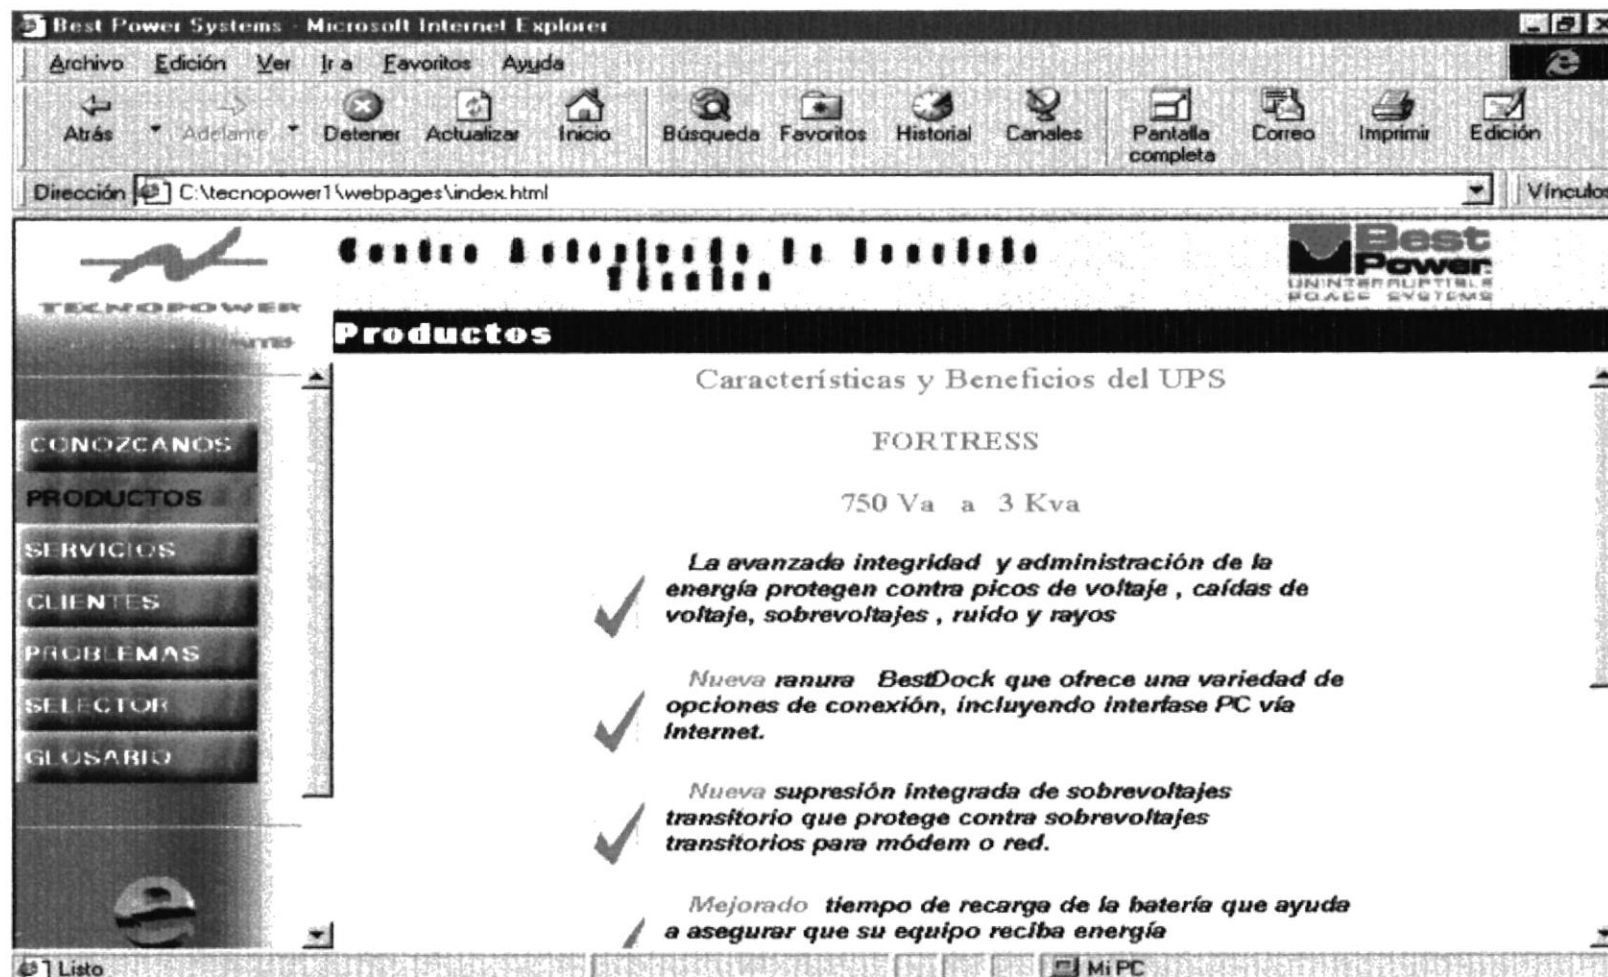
Best Power Systems - Microsoft Internet Explorer

Archivo Edición Ver Ir a Favoritos Ayuda

Atrás Adelante Detener Actualizar Inicio Búsqueda Favoritos Historial Canales Pantalla completa Correo Imprimir Edición

Dirección C:\tecnopower1\webpages\index.html Vínculos

TECNOPOWER

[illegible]

Best Power UNINTERRUPTIBLE POWER SYSTEMS

Productos

CONOZCANOS
PRODUCTOS
SERVICIOS
CLIENTES
PROBLEMAS
SELECTOR
GLOSARIO

Características y Beneficios del UPS

FORTRESS

750 Va a 3 Kva

La avanzada integridad y administración de la energía protegen contra picos de voltaje , caídas de voltaje, sobrevoltajes , ruido y rayos

Nueva ranura BestDock que ofrece una variedad de opciones de conexión, incluyendo interfase PC vía Internet.

Nueva supresión integrada de sobrevoltajes transitorio que protege contra sobrevoltajes transitorios para módem o red.

Mejorado tiempo de recarga de la batería que ayuda a asegurar que su equipo reciba energía

Listo

Mi PC